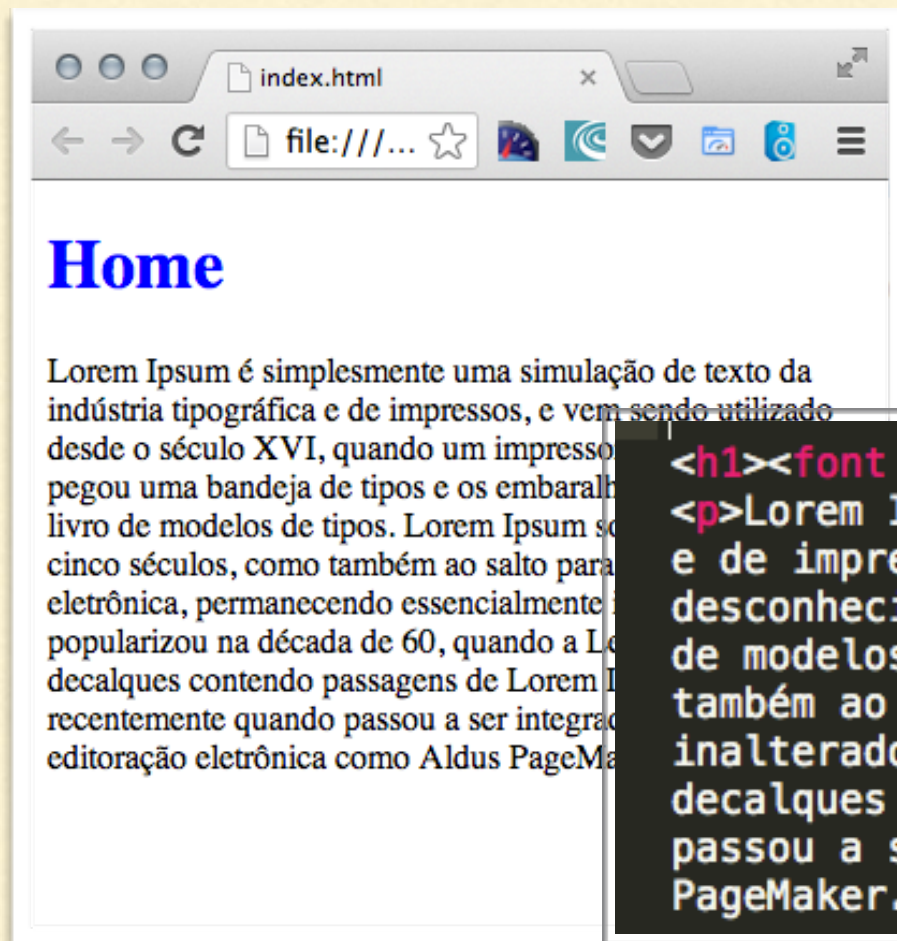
index.html ×

file:///...

Home

Lorem Ipsum é simplesmente uma simulação de texto da indústria tipográfica e de impressos, e vem sendo utilizado desde o século XVI, quando um impresso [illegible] pegou uma bandeja de tipos e os embaralh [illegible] livro de modelos de tipos. Lorem Ipsum so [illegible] cinco séculos, como também ao salto para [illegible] eletrônica, permanecendo essencialmente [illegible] popularizou na década de 60, quando a Lo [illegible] decalques contendo passagens de Lorem I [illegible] recentemente quando passou a ser integrad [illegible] editoração eletrônica como Aldus PageMa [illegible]

<h1><font
<p>Lorem I
e de impre
desconheci
de modelos
também ao
inalterado
decalques
passou a s
PageMaker.